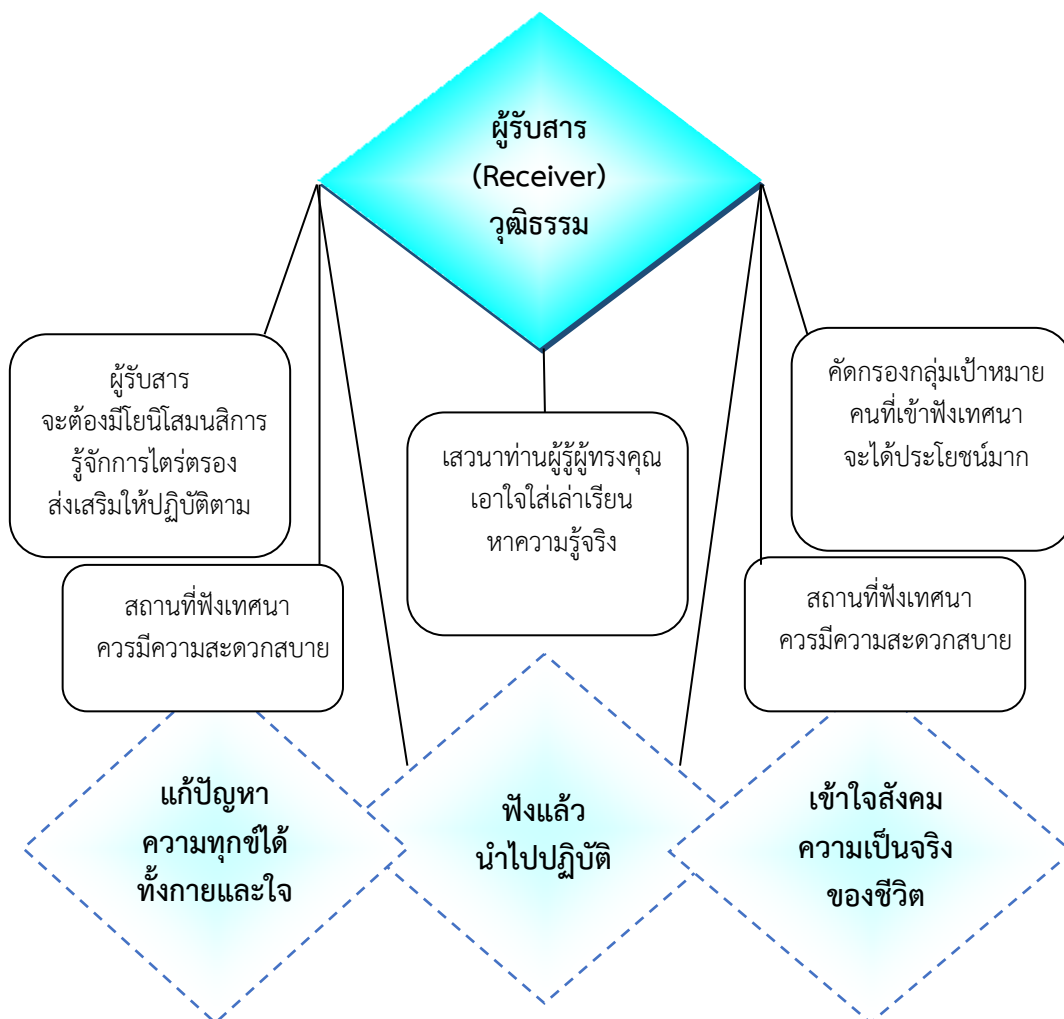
ผู้รับสาร
(Receiver)
วุฒิธรรม

ผู้รับสาร
จะต้องมีโยนิโสมนสิการ
รู้จักการไตร่ตรอง
ส่งเสริมให้ปฏิบัติตาม

เสวนาท่านผู้รู้ผู้ทรงคุณ
เอาใจใส่เล่าเรียน
หาความรู้จริง

คัดกรองกลุ่มเป้าหมาย
คนที่เข้าฟังเทศนา
จะได้ประโยชน์มาก

สถานที่ฟังเทศนา
ควรมีความสะดวกสบาย

สถานที่ฟังเทศนา
ควรมีความสะดวกสบาย

แก้ปัญหา
ความทุกข์ได้
ทั้งกายและใจ

ฟังแล้ว
นำไปปฏิบัติ

เข้าใจสังคม
ความเป็นจริง
ของชีวิต